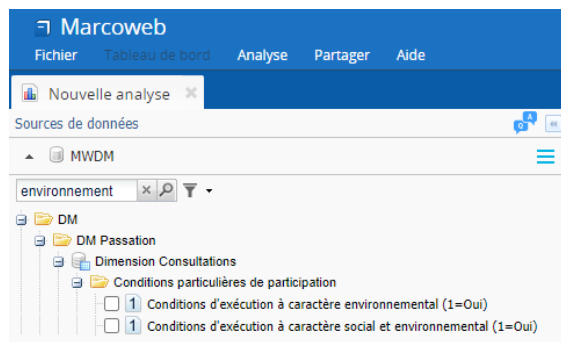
Marcoweb

Fichier Tableau de bord Analyse Partager Aide

Nouvelle analyse

Sources de données

MWDM

environnement

DM

DM Passation

Dimension Consultations

Conditions particulières de participation

1 Conditions d'exécution à caractère environnemental (1=Oui)

1 Conditions d'exécution à caractère social et environnemental (1=Oui)